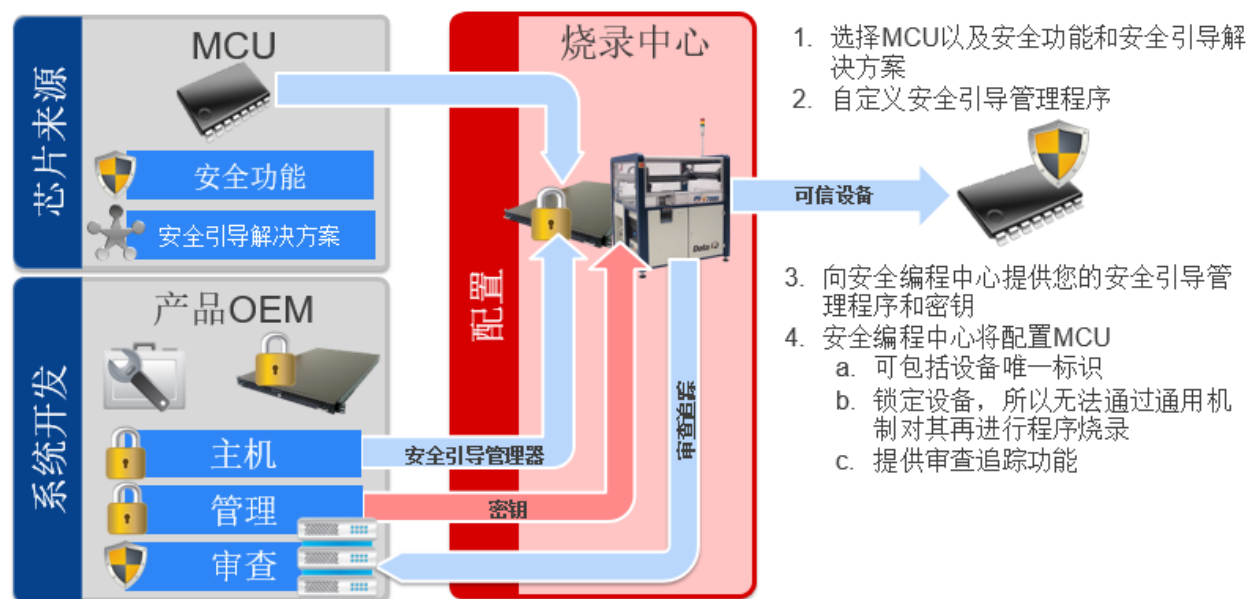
芯片来源

MCU

安全功能

安全引导解决方案

系统开发

产品OEM

主机

管理

审查

配置

烧录中心

安全引导管理器

密钥

审查追踪

可信设备

Data I/O

1. 选择MCU以及安全功能和安全引导解决方案
2. 自定义安全引导管理程序

3. 向安全编程中心提供您的安全引导管理程序和密钥
4. 安全编程中心将配置MCU
a. 可包括设备唯一标识
b. 锁定设备，所以无法通过通用机制对其再进行程序烧录
c. 提供审查追踪功能